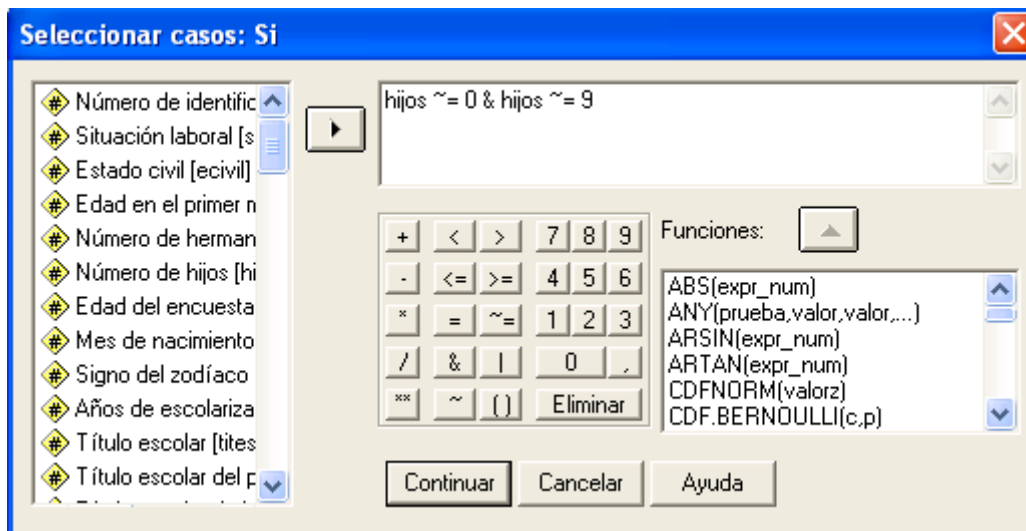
Seleccionar casos: Si

Número de identific
Situación laboral [s
Estado civil [ecivil]
Edad en el primer n
Número de herman
Número de hijos [hi
Edad del encuesta
Mes de nacimiento
Signo del zodíaco
Años de escolariza
Título escolar [tites
Título escolar del p

hijos ~= 0 & hijos ~= 9

| + | < | > | 7 | 8 | 9 |
|---|---|---|---|---|---|
| - | <= | >= | 4 | 5 | 6 |
| * | = | ~= | 1 | 2 | 3 |
| / | & | \| | 0 | | , |
| ** | ~ | ( ) | Eliminar | | |

Funciones:

ABS(expr_num)
ANY(prueba,valor,valor,...)
ARSIN(expr_num)
ARTAN(expr_num)
CDFNORM(valorz)
CDF.BERNOULLI(c,p)

Continuar Cancelar Ayuda